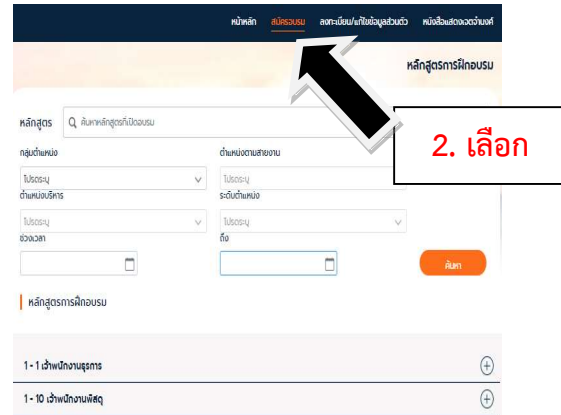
หน้าหลัก สมัครอบรม ลงทะเบียน/แก้ไขข้อมูลส่วนตัว หนังสือแสดงเจตจำนงค์

หลักสูตรการฝึกอบรม

2. เลือก

หลักสูตร ค้นหาหลักสูตรที่เปิดอบรม

กลุ่มตำแหน่ง
โปรดระบุ

ตำแหน่งตามสายงาน
โปรดระบุ

ตำแหน่งบริหาร
โปรดระบุ

ระดับตำแหน่ง
โปรดระบุ

ช่วงเวลา

ถึง

ค้นหา

หลักสูตรการฝึกอบรม

1 - 1 เจ้าพนักงานธุรการ

1 - 10 เจ้าพนักงานพัสดุ